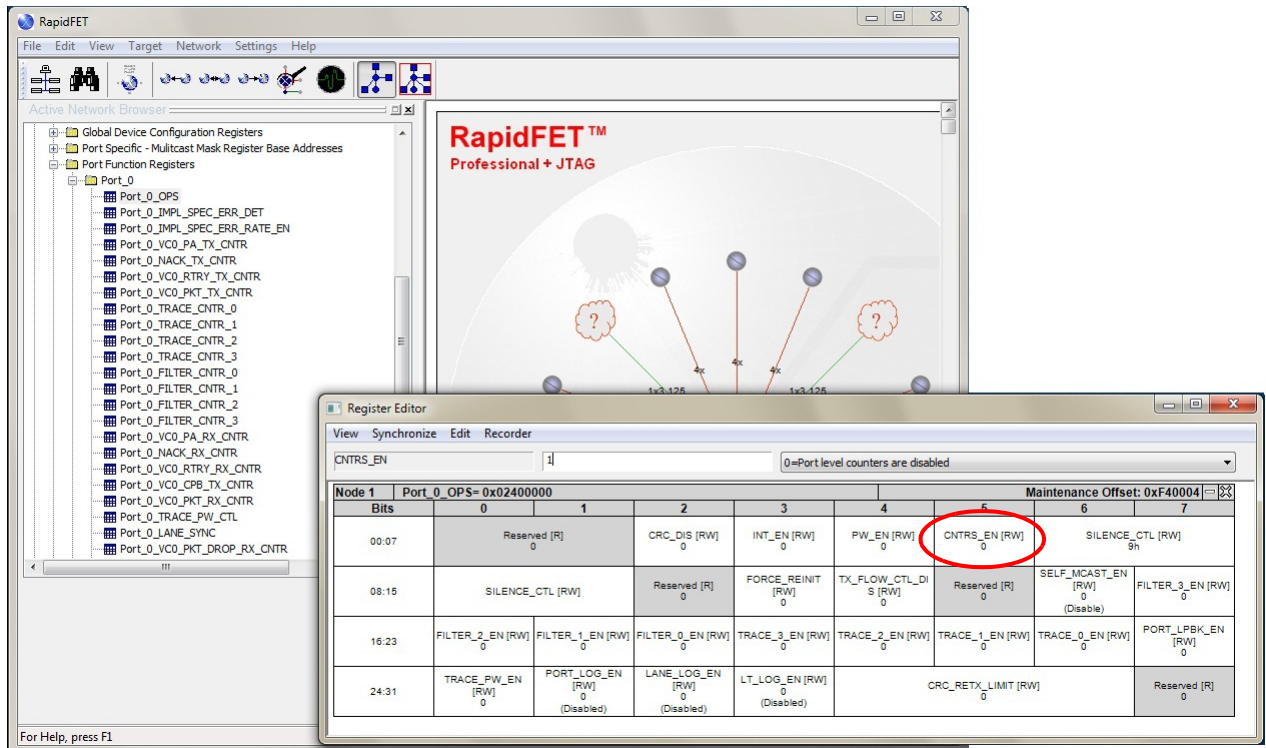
RapidFET

File Edit View Target Network Settings Help

Active Network Browser

Global Device Configuration Registers
Port Specific - Mulitcast Mask Register Base Addresses
Port Function Registers
Port_0
Port_0_OPS
Port_0_IMPL_SPEC_ERR_DET
Port_0_IMPL_SPEC_ERR_RATE_EN
Port_0_VC0_PA_TX_CNTR
Port_0_NACK_TX_CNTR
Port_0_VC0_RTRY_TX_CNTR
Port_0_VC0_PKT_TX_CNTR
Port_0_TRACE_CNTR_0
Port_0_TRACE_CNTR_1
Port_0_TRACE_CNTR_2
Port_0_TRACE_CNTR_3
Port_0_FILTER_CNTR_0
Port_0_FILTER_CNTR_1
Port_0_FILTER_CNTR_2
Port_0_FILTER_CNTR_3
Port_0_VC0_PA_RX_CNTR
Port_0_NACK_RX_CNTR
Port_0_VC0_RTRY_RX_CNTR
Port_0_VC0_CPB_TX_CNTR
Port_0_VC0_PKT_RX_CNTR
Port_0_TRACE_PW_CTL
Port_0_LANE_SYNC
Port_0_VC0_PKT_DROP_RX_CNTR

RapidFET™
Professional + JTAG

?
?
4x
4x
4x
1x3.125
1x3.125

For Help, press F1

Register Editor

View Synchronize Edit Recorder

CNTRS_EN
1
0=Port level counters are disabled

Node 1 Port_0_OPS= 0x02400000 Maintenance Offset: 0xF40004

| Bits | 0 | 1 | 2 | 3 | 4 | 5 | 6 | 7 |
|---|---|---|---|---|---|---|---|---|
| 00:07 | Reserved [R] 0 | | CRC_DIS [RW] 0 | INT_EN [RW] 0 | PW_EN [RW] 0 | CNTRS_EN [RW] 0 | SILENCE_CTL [RW] 9h | |
| 08:15 | SILENCE_CTL [RW] | | Reserved [R] 0 | FORCE_REINIT [RW] 0 | TX_FLOW_CTL_DIS [RW] 0 | Reserved [R] 0 | SELF_MCAST_EN [RW] 0 (Disable) | FILTER_3_EN [RW] 0 |
| 16:23 | FILTER_2_EN [RW] 0 | FILTER_1_EN [RW] 0 | FILTER_0_EN [RW] 0 | TRACE_3_EN [RW] 0 | TRACE_2_EN [RW] 0 | TRACE_1_EN [RW] 0 | TRACE_0_EN [RW] 0 | PORT_LPBK_EN [RW] 0 |
| 24:31 | TRACE_PW_EN [RW] 0 | PORT_LOG_EN [RW] 0 (Disabled) | LANE_LOG_EN [RW] 0 (Disabled) | LT_LOG_EN [RW] 0 (Disabled) | CRC_RETX_LIMIT [RW] 0 | | | Reserved [R] 0 |